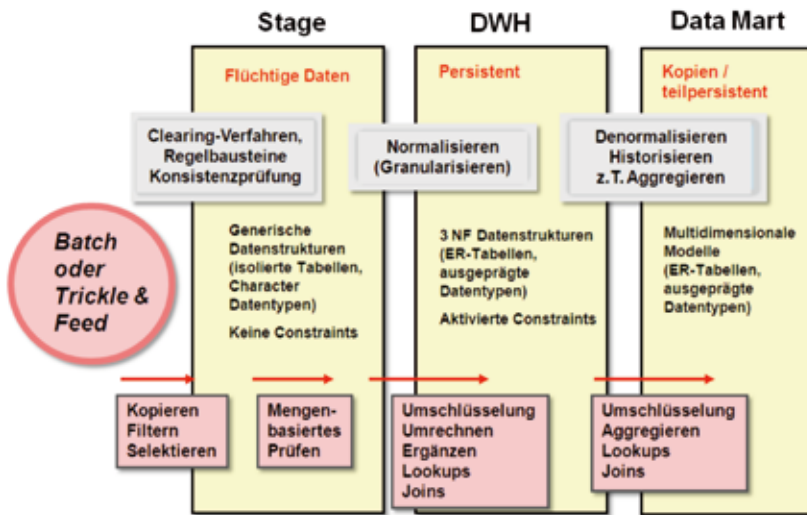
Stage

DWH

Data Mart

Flüchtige Daten

Persistent

Kopien / teilpersistent

Clearing-Verfahren, Regelbausteine Konsistenzprüfung

Normalisieren (Granularisieren)

Denormalisieren Historisieren z.T. Aggregieren

Batch oder Trickle & Feed

Generische Datenstrukturen (isolierte Tabellen, Character Datentypen)

Keine Constraints

3 NF Datenstrukturen (ER-Tabellen, ausgeprägte Datentypen)

Aktivierte Constraints

Multidimensionale Modelle (ER-Tabellen, ausgeprägte Datentypen)

Kopieren Filtern Selektieren

Mengenbasiertes Prüfen

Umschlüsselung Umrechnen Ergänzen Lookups Joins

Umschlüsselung Aggregieren Lookups Joins